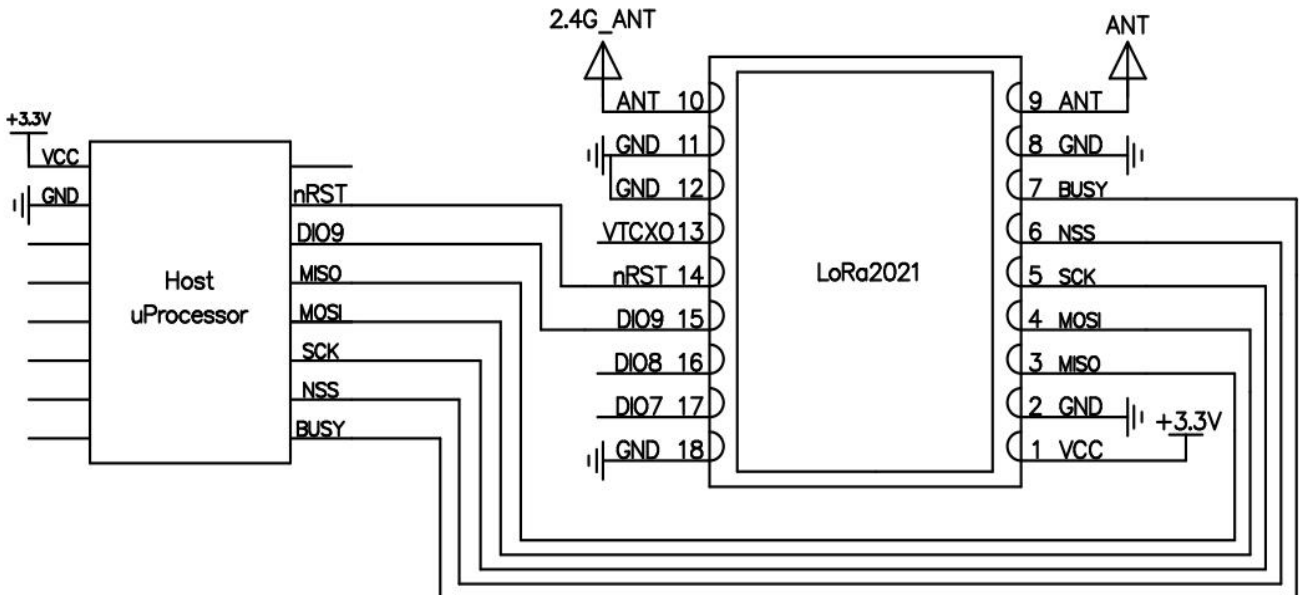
2.4G_ANT

ANT

+3.3V

VCC

GND

Host
uProcessor

nRST
DIO9
MISO
MOSI
SCK
NSS
BUSY

ANT 10
GND 11
GND 12
VTCXO 13
nRST 14
DIO9 15
DIO8 16
DIO7 17
GND 18

LoRa2021

9 ANT
8 GND
7 BUSY
6 NSS
5 SCK
4 MOSI
3 MISO
2 GND
1 VCC

+3.3V